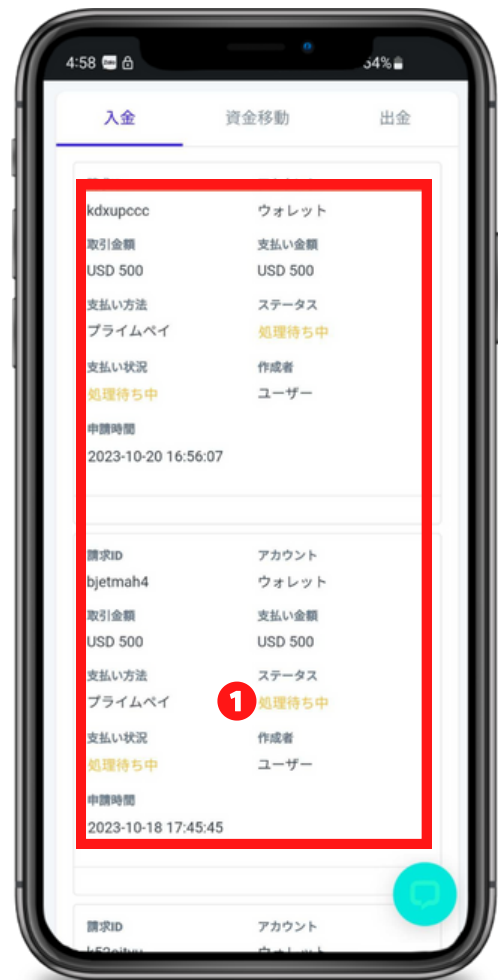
4:58 54%

入金 資金移動 出金

kdxupccc ウォレット

取引金額 USD 500
支払い金額 USD 500

支払い方法 プライムペイ
ステータス 処理待ち中

支払い状況 処理待ち中
作成者 ユーザー

申請時間
2023-10-20 16:56:07

請求ID bjetmah4
アカウント ウォレット

取引金額 USD 500
支払い金額 USD 500

支払い方法 プライムペイ
ステータス 処理待ち中

1

支払い状況 処理待ち中
作成者 ユーザー

申請時間
2023-10-18 17:45:45

請求ID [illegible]
アカウント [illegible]